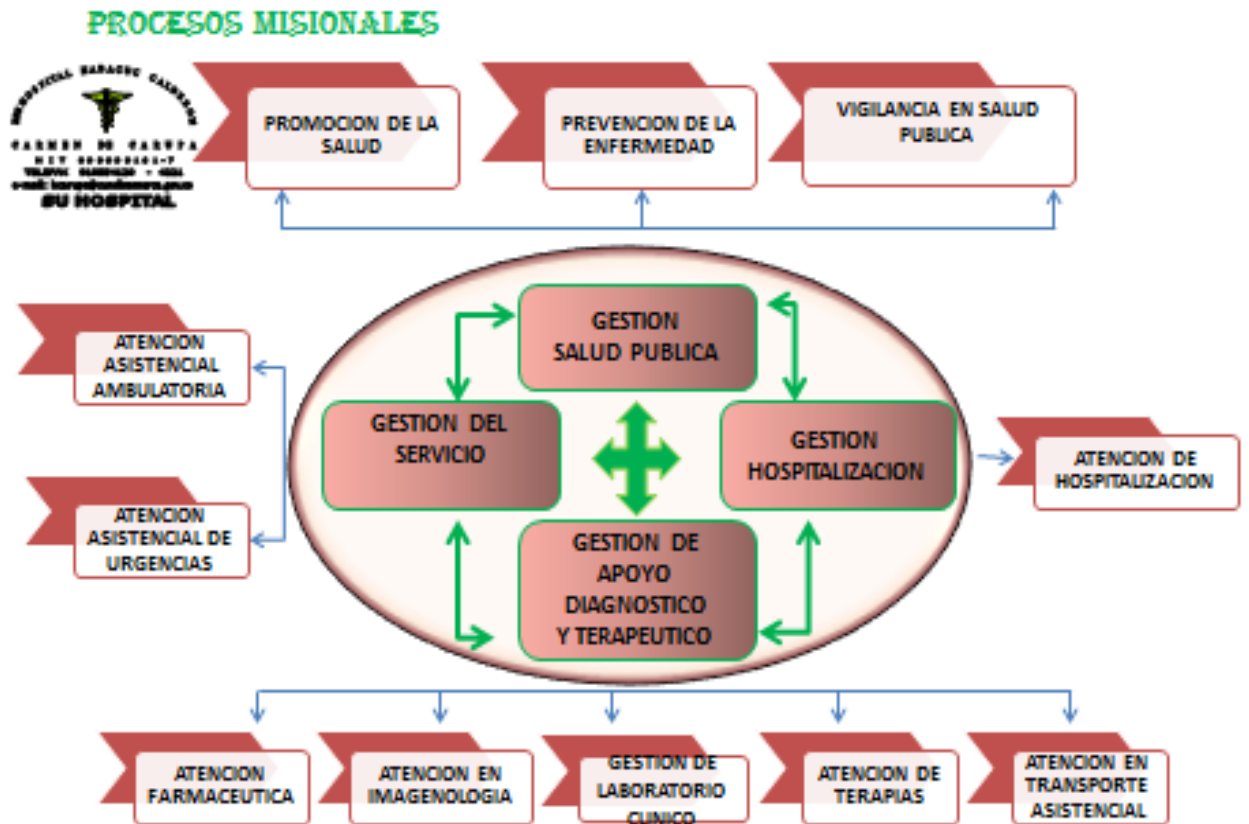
PROCESOS MISIONALES

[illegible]
CARMEN DE CARUPA
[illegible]
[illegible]
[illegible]
SU HOSPITAL

PROMOCION DE LA SALUD

PREVENCION DE LA ENFERMEDAD

VIGILANCIA EN SALUD PUBLICA

ATENCION ASISTENCIAL AMBULATORIA

ATENCION ASISTENCIAL DE URGENCIAS

GESTION SALUD PUBLICA

GESTION DEL SERVICIO

GESTION HOSPITALIZACION

GESTION DE APOYO DIAGNOSTICO Y TERAPEUTICO

ATENCION DE HOSPITALIZACION

ATENCION FARMACEUTICA

ATENCION EN IMAGENOLOGIA

GESTION DE LABORATORIO CLINICO

ATENCION DE TERAPIAS

ATENCION EN TRANSPORTE ASISTENCIAL